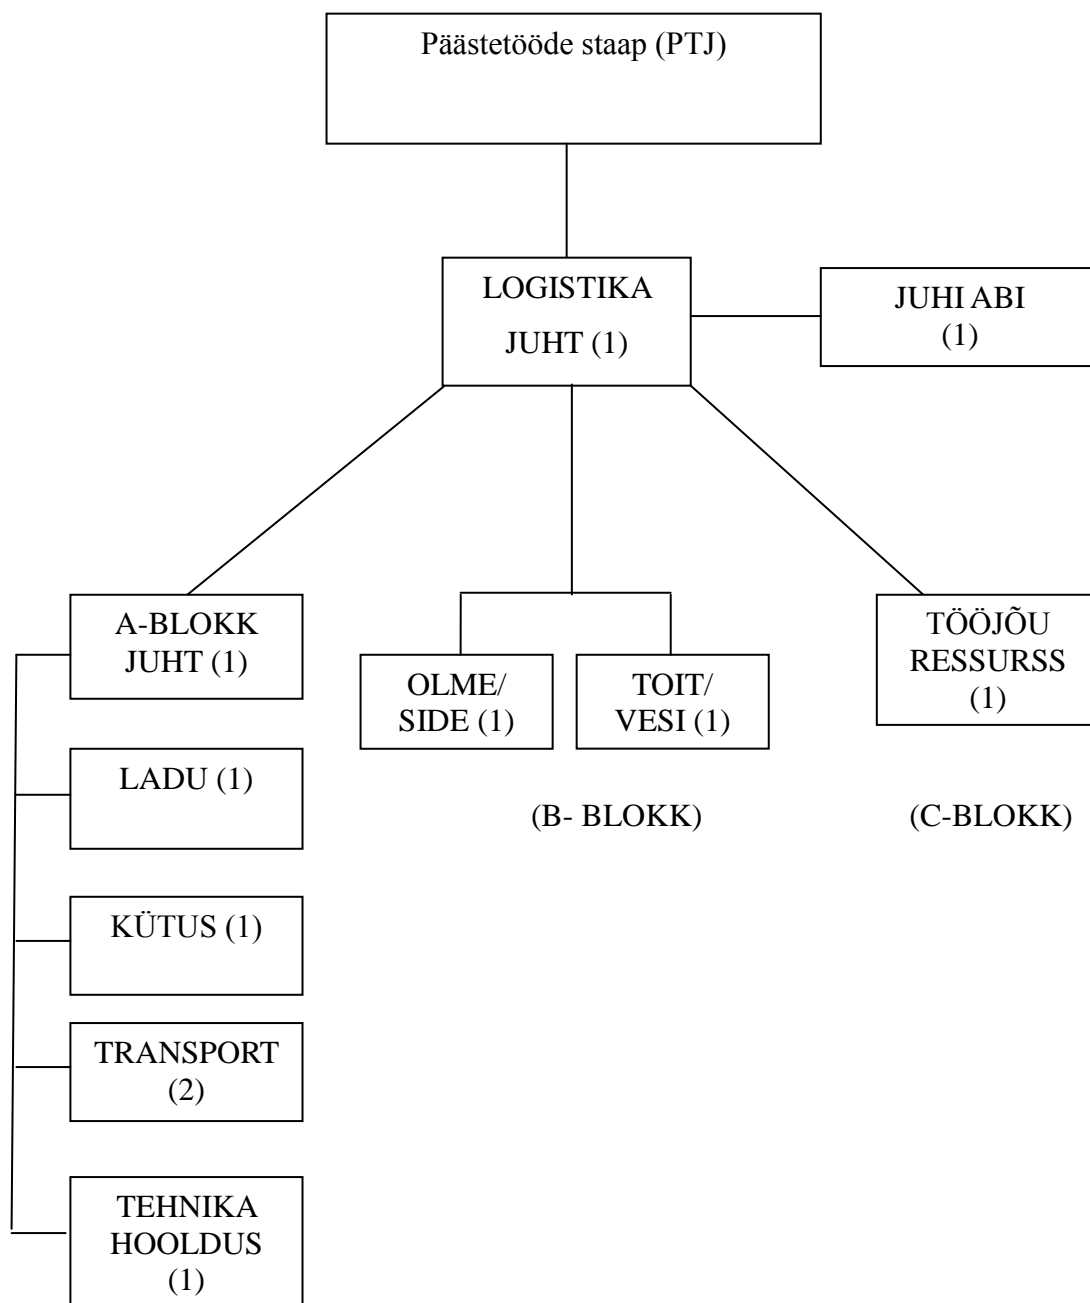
Päästetööde staap (PTJ)

LOGISTIKA JUHT (1)

JUHI ABI (1)

A-BLOKK JUHT (1)

LADU (1)

KÜTUS (1)

TRANSPORT (2)

TEHNIKA HOOLDUS (1)

OLME/ SIDE (1)

TOIT/ VESI (1)

(B- BLOKK)

TÖÖJÕU RESSURSS (1)

(C-BLOKK)